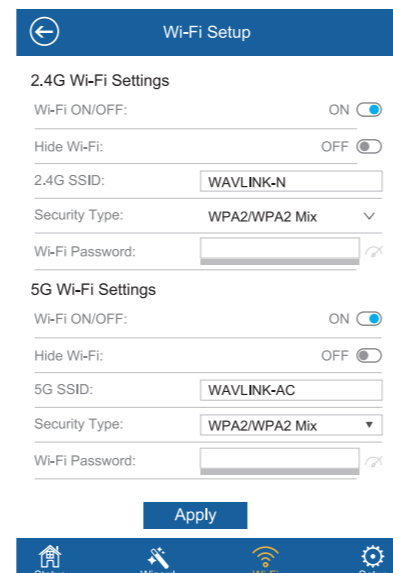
Wi-Fi Setup

2.4G Wi-Fi Settings

Wi-Fi ON/OFF: ON

Hide Wi-Fi: OFF

2.4G SSID: WAVLINK-N

Security Type: WPA2/WPA2 Mix

Wi-Fi Password:

5G Wi-Fi Settings

Wi-Fi ON/OFF: ON

Hide Wi-Fi: OFF

5G SSID: WAVLINK-AC

Security Type: WPA2/WPA2 Mix

Wi-Fi Password:

Apply

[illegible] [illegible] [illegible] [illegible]